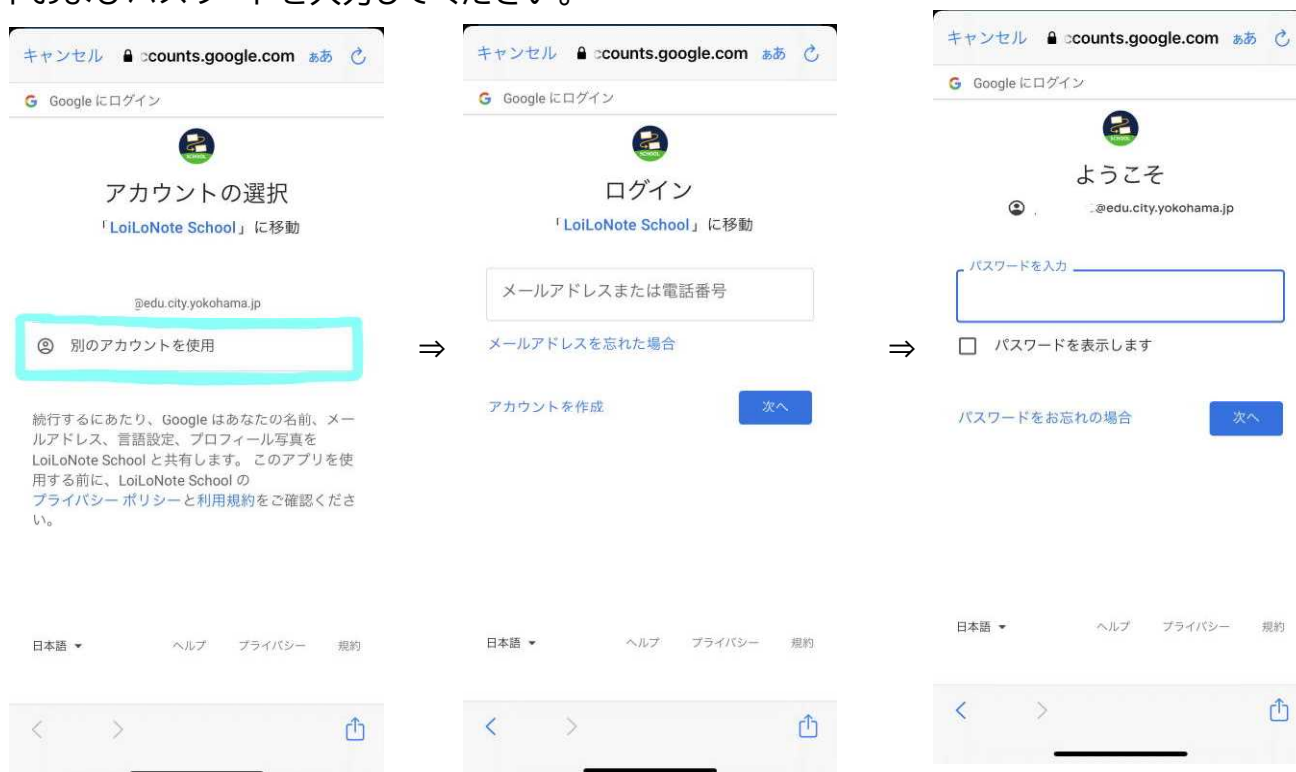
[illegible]

キャンセル ccounts.google.com ぁあ

Google にログイン

アカウントの選択

「LoiLoNote School」に移動

@edu.city.yokohama.jp

別のアカウントを使用

続行するにあたり、Google はあなたの名前、メールアドレス、言語設定、プロフィール写真を LoiLoNote School と共有します。このアプリを使用する前に、LoiLoNote School の プライバシー ポリシーと利用規約をご確認ください。

日本語 ▾ ヘルプ プライバシー 規約

⇒

キャンセル ccounts.google.com ぁあ

Google にログイン

ログイン

「LoiLoNote School」に移動

メールアドレスまたは電話番号

メールアドレスを忘れた場合

アカウントを作成

次へ

日本語 ▾ ヘルプ プライバシー 規約

⇒

キャンセル ccounts.google.com ぁあ

Google にログイン

ようこそ

@edu.city.yokohama.jp

パスワードを入力

パスワードを表示します

パスワードをお忘れの場合

次へ

日本語 ▾ ヘルプ プライバシー 規約